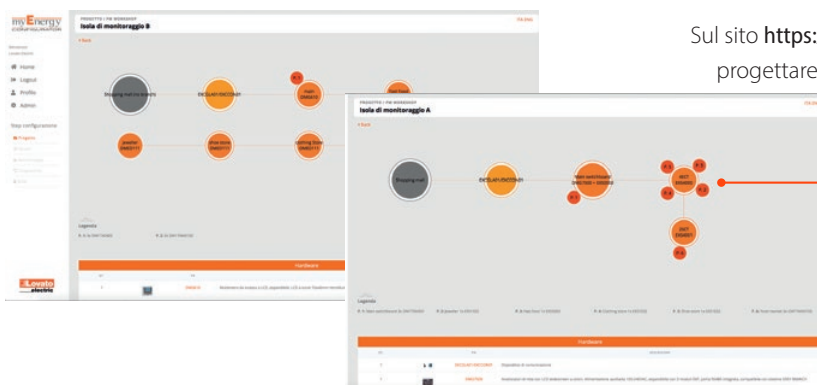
myEnergy
CONFIGURATION

PROGETTO / FW WORKSHOP
Isola di monitoraggio B

Home
Logout
Profilo
Admin

Step configurazione

Legenda

Hardware

Lovato electric

Sul sito https:
progettare

PROGETTO / FW WORKSHOP
Isola di monitoraggio A

Shopping mall

Legenda

Hardware